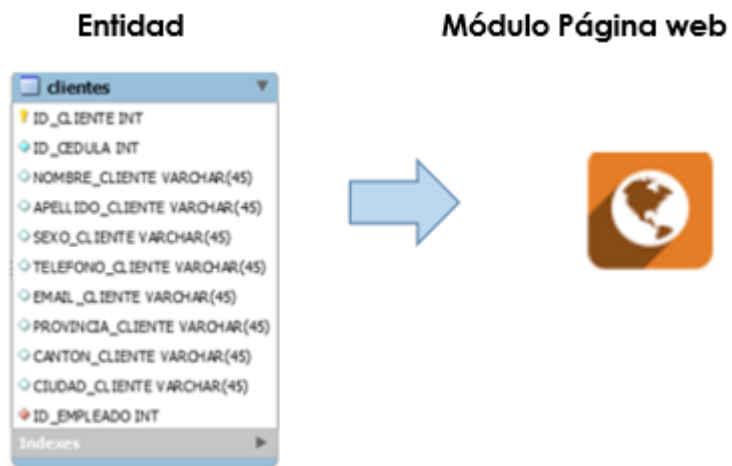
Entidad

Módulo Página web

clientes

ID_CLIENTE INT
ID_CEDULA INT
NOMBRE_CLIENTE VARCHAR(45)
APELLIDO_CLIENTE VARCHAR(45)
SEXO_CLIENTE VARCHAR(45)
TELEFONO_CLIENTE VARCHAR(45)
EMAIL_CLIENTE VARCHAR(45)
PROVINCIA_CLIENTE VARCHAR(45)
CANTON_CLIENTE VARCHAR(45)
CIUDAD_CLIENTE VARCHAR(45)
ID_EMPLEADO INT

Indexes